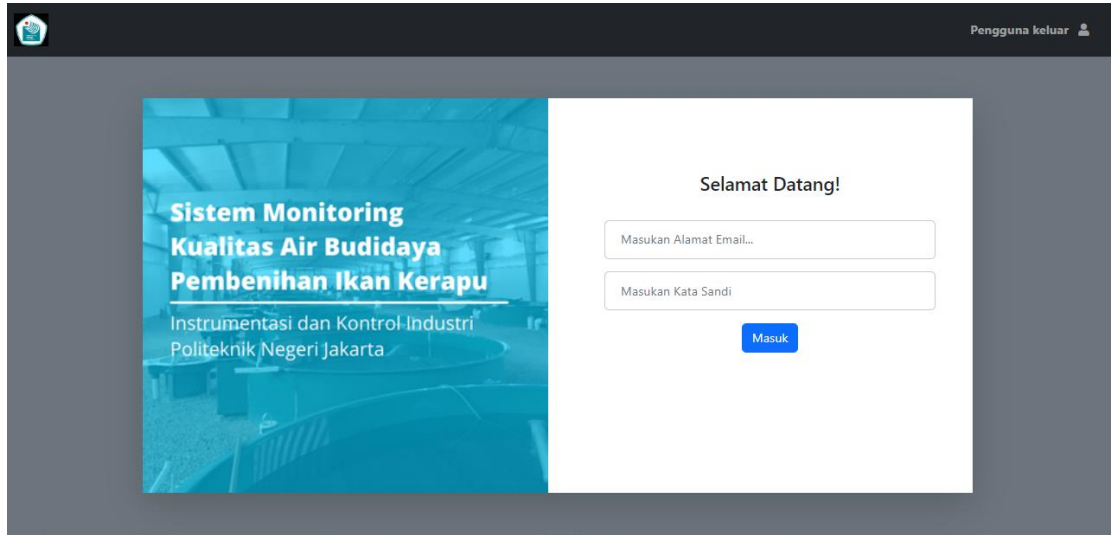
Pengguna keluar

Sistem Monitoring Kualitas Air Budidaya Pembenihan Ikan Kerapu

Instrumentasi dan Kontrol Industri
Politeknik Negeri Jakarta

Selamat Datang!

Masukan Alamat Email...

Masukan Kata Sandi

Masuk